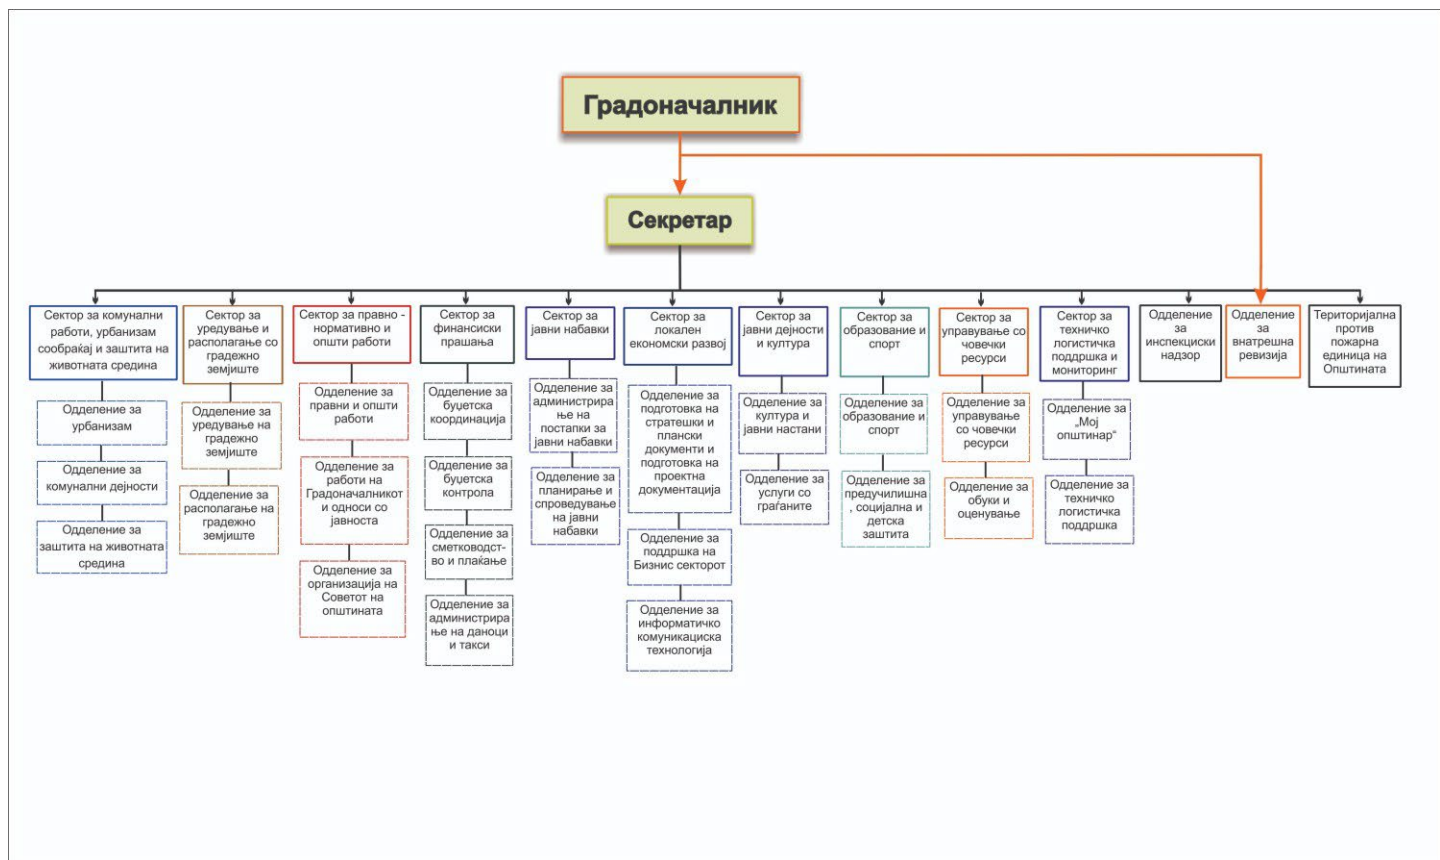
Градоначалник

Секретар

Сектор за комунални работи, урбанизам сообраќај и заштита на животната средина

Одделение за урбанизам

Одделение за комунални дејности

Одделение за заштита на животната средина

Сектор за уредување и располагање со градежно земјиште

Одделение за уредување на градежно земјиште

Одделение за располагање на градежно земјиште

Сектор за правно - нормативно и општи работи

Одделение за правни и општи работи

Одделение за работи на Градоначалникот и односи со јавноста

Одделение за организација на Советот на општината

Сектор за финансиски прашања

Одделение за буџетска координација

Одделение за буџетска контрола

Одделение за сметководство и плаќање

Одделение за администрирање на даноци и такси

Сектор за јавни набавки

Одделение за администрирање на постапки за јавни набавки

Одделение за планирање и спроведување на јавни набавки

Сектор за локален економски развој

Одделение за подготовка на стратешки и плански документи и подготовка на проектна документација

Одделение за поддршка на Бизнис секторот

Одделение за информатичко комуникациска технологија

Сектор за јавни дејности и култура

Одделение за култура и јавни настани

Одделение за услуги со граѓаните

Сектор за образование и спорт

Одделение за образование и спорт

Одделение за предучилишна , социјална и детска заштита

Сектор за управување со човечки ресурси

Одделение за управување со човечки ресурси

Одделение за обуки и оценување

Сектор за техничко логистичка поддршка и мониторинг

Одделение за „Мој општинар“

Одделение за техничко логистичка поддршка

Одделение за инспекциски надзор

Одделение за внатрешна ревизија

Територијална против пожарна единица на Општината